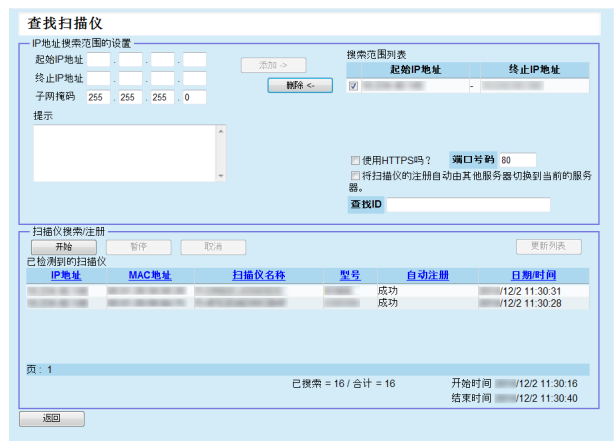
查找扫描仪

IP地址搜索范围的设置

起始IP地址 . . .

终止IP地址 . . .

子网掩码 255 . 255 . 255 . 0

添加 ->

删除 <-

搜索范围列表

| 起始IP地址 | | 终止IP地址 |
|---|---|---|
| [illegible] | - | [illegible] |

提示

使用HTTPS吗？ 端口号码 80

将扫描仪的注册自动由其他服务器切换到当前的服务器。

查找ID

扫描仪搜索/注册

开始 暂停 取消 更新列表

已检测到的扫描仪

| IP地址 | MAC地址 | 扫描仪名称 | 型号 | 自动注册 | 日期/时间 |
|---|---|---|---|---|---|
| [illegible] | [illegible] | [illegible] | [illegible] | 成功 | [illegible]/12/2 11:30:31 |
| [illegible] | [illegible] | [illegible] | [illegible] | 成功 | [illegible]/12/2 11:30:28 |

页：1

已搜索 = 16 / 合计 = 16

开始时间 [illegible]/12/2 11:30:16

结束时间 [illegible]/12/2 11:30:40

返回